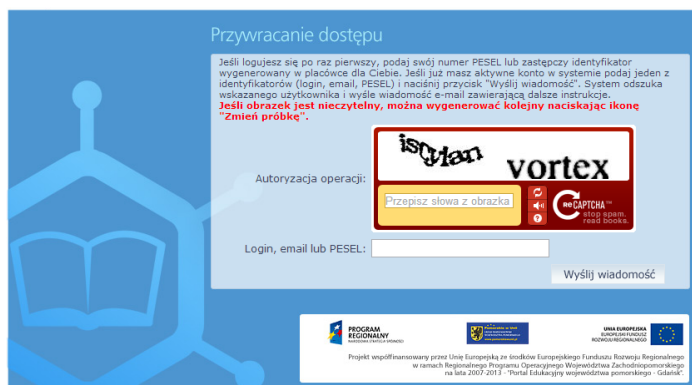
Przywracanie dostępu

Jeśli logujesz się po raz pierwszy, podaj swój numer PESEL lub zastępczy identyfikator wygenerowany w placówce dla Ciebie. Jeśli już masz aktywne konto w systemie podaj jeden z identyfikatorów (login, email, PESEL) i naciśnij przycisk "Wyślij wiadomość". System odszuka wskazanego użytkownika i wyśle wiadomość e-mail zawierającą dalsze instrukcje.
Jeśli obrazek jest nieczytelny, można wygenerować kolejny naciskając ikonę "Zmień próbkę".

Autoryzacja operacji:

isqylan vortex

Przepisz słowa z obrazka

reCAPTCHA™
stop spam.
read books.

Login, email lub PESEL:

Wyślij wiadomość

PROGRAM REGIONALNY
NARODOWA STRATEGIA SPÓJNOŚCI

UNIA EUROPEJSKA
EUROPEJSKI FUNDUSZ ROZWOJU REGIONALNEGO

Projekt współfinansowany przez Unię Europejską ze środków Europejskiego Funduszu Rozwoju Regionalnego w ramach Regionalnego Programu Operacyjnego Województwa Zachodniopomorskiego na lata 2007-2013 - "Portal Edukacyjny województwa pomorskiego - Gdańsk".